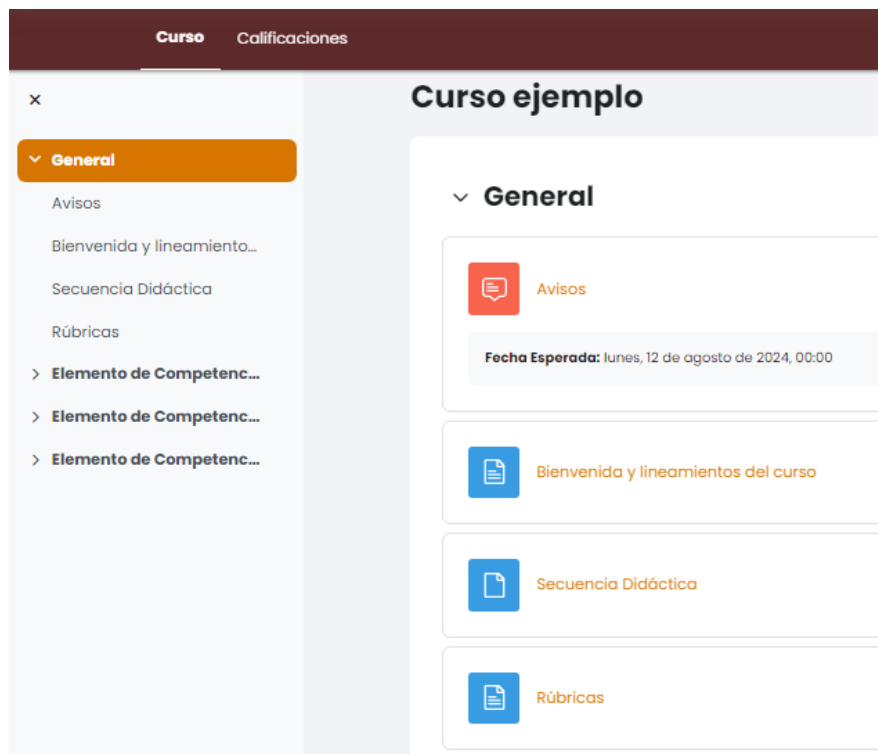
Curso Calificaciones

×

General

Avisos

Bienvenida y lineamiento...

Secuencia Didáctica

Rúbricas

Elemento de Competenc...

Elemento de Competenc...

Elemento de Competenc...

Curso ejemplo

General

Avisos

Fecha Esperada: lunes, 12 de agosto de 2024, 00:00

Bienvenida y lineamientos del curso

Secuencia Didáctica

Rúbricas